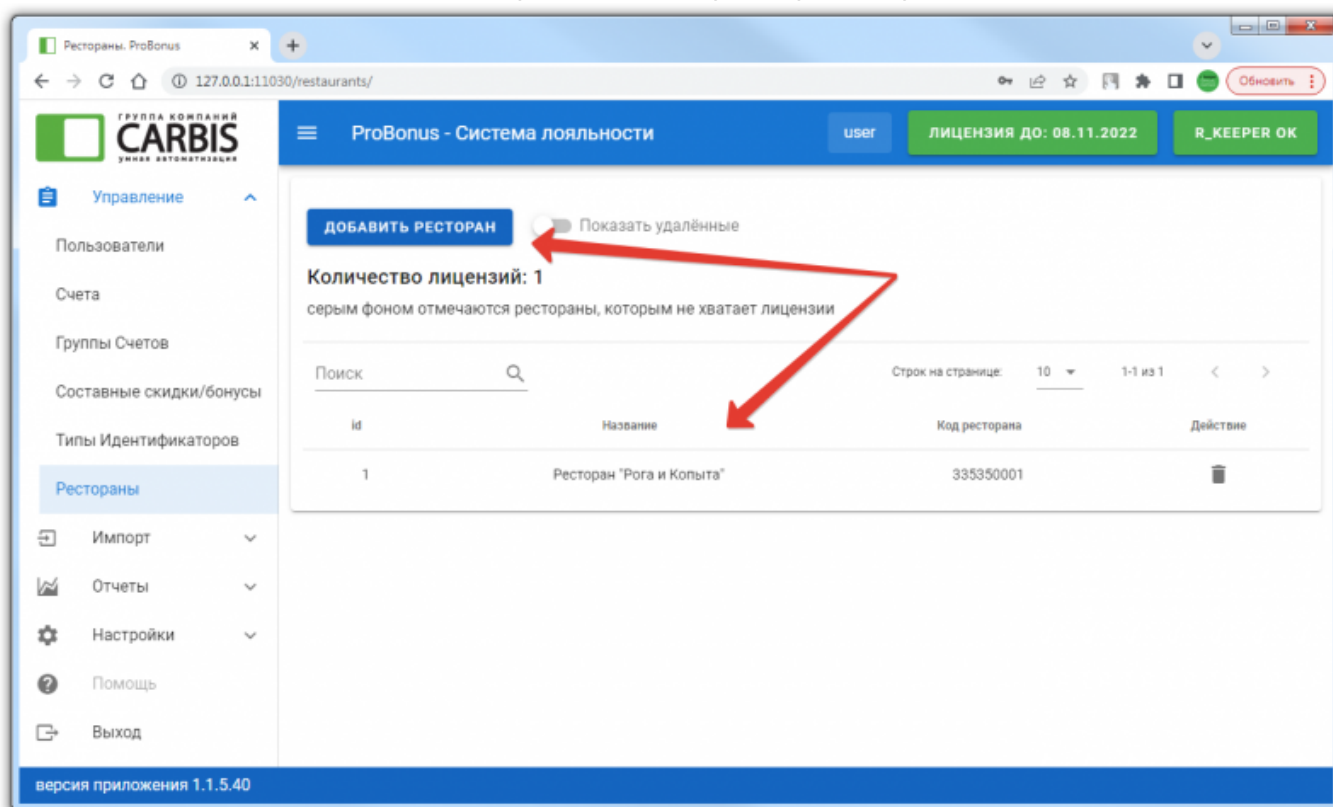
Рестораны. ProBonus

127.0.0.1:11030/restaurants/

Обновить

ГРУППА КОМПАНИЙ
CARBIS
умная автоматизация

ProBonus - Система лояльности

user

ЛИЦЕНЗИЯ ДО: 08.11.2022

R_KEEPER OK

Управление

Пользователи

Счета

Группы Счетов

Составные скидки/бонусы

Типы Идентификаторов

Рестораны

Импорт

Отчеты

Настройки

Помощь

Выход

ДОБАВИТЬ РЕСТОРАН

Показать удалённые

Количество лицензий: 1

серым фоном отмечаются рестораны, которым не хватает лицензии

Поиск

Строк на странице: 10

1-1 из 1

| id | Название | Код ресторана | Действие |
|---|---|---|---|
| 1 | Ресторан "Рога и Копыта" | 335350001 | |

версия приложения 1.1.5.40